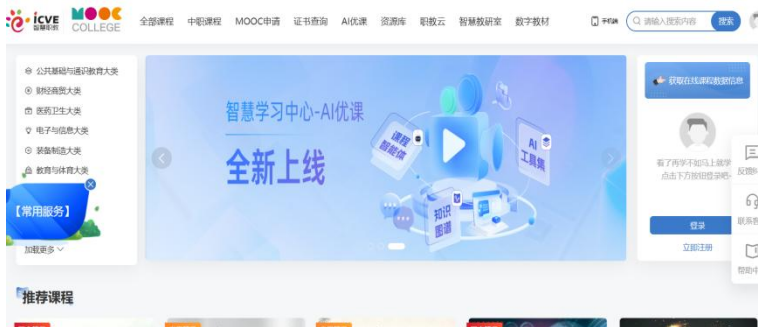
icve 智慧职教 MOOC COLLEGE 全部课程 中职课程 MOOC申请 证书查询 AI优课 资源库 职教云 智慧教研室 数字教材 手机端 请输入搜索内容 搜索

公共基础与通识教育大类
财经商贸大类
医药卫生大类
电子与信息大类
装备制造大类
教育与体育大类
【常用服务】
加载更多

智慧学习中心-AI优课
全新上线
课程智能体
AI工具集
知识图谱

获取在线课程数据信息
看了再学不如马上就学
点击下方按钮登录吧~
登录
立即注册

反馈
联系客服
帮助中心

推荐课程